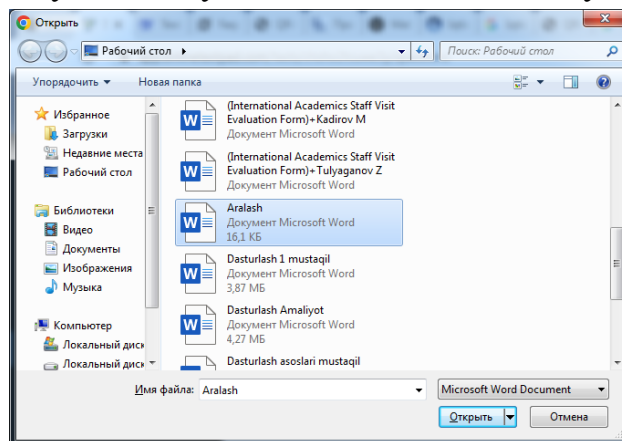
Открыть

Рабочий стол ▸

Поиск: Рабочий стол

Упорядочить ▾ Новая папка

Избранное
Загрузки
Недавние места
Рабочий стол

Библиотеки
Видео
Документы
Изображения
Музыка

Компьютер
Локальный диск
Локальный диск

(International Academics Staff Visit Evaluation Form)+Kadirov M
Документ Microsoft Word

(International Academics Staff Visit Evaluation Form)+Tulyaganov Z
Документ Microsoft Word

Aralash
Документ Microsoft Word
16,1 КБ

Dasturlash 1 mustaqil
Документ Microsoft Word
3,87 МБ

Dasturlash Amaliyot
Документ Microsoft Word
4,27 МБ

Dasturlash asoslari mustaqil

Имя файла: Aralash

Microsoft Word Document

Открыть

Отмена